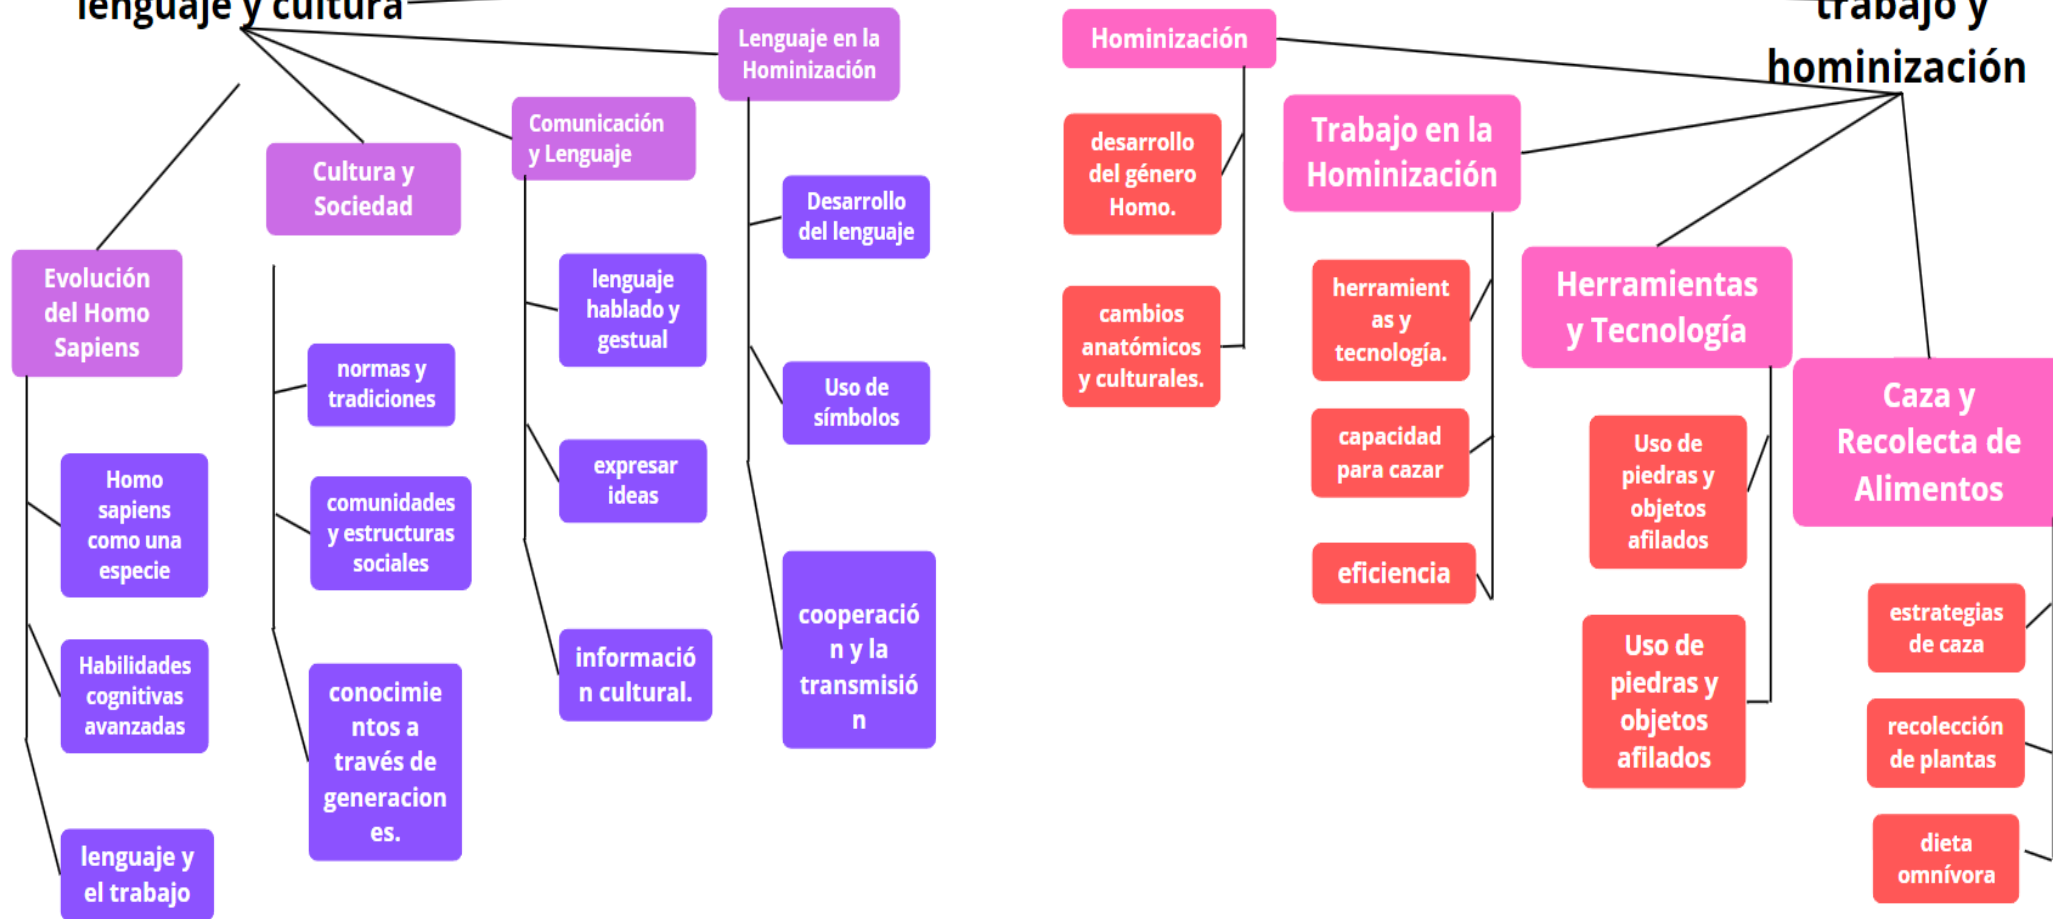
lenguaje y cultura

Evolución del Homo Sapiens

Homo sapiens como una especie

Habilidades cognitivas avanzadas

lenguaje y el trabajo

Cultura y Sociedad

normas y tradiciones

comunidades y estructuras sociales

conocimientos a través de generaciones.

Comunicación y Lenguaje

lenguaje hablado y gestual

expresar ideas

información cultural.

Lenguaje en la Hominización

Desarrollo del lenguaje

Uso de símbolos

cooperación y la transmisión

trabajo y hominización

Hominización

desarrollo del género Homo.

cambios anatómicos y culturales.

Trabajo en la Hominización

herramientas y tecnología.

capacidad para cazar

eficiencia

Herramientas y Tecnología

Uso de piedras y objetos afilados

Uso de piedras y objetos afilados

Caza y Recolecta de Alimentos

estrategias de caza

recolección de plantas

dieta omnívora